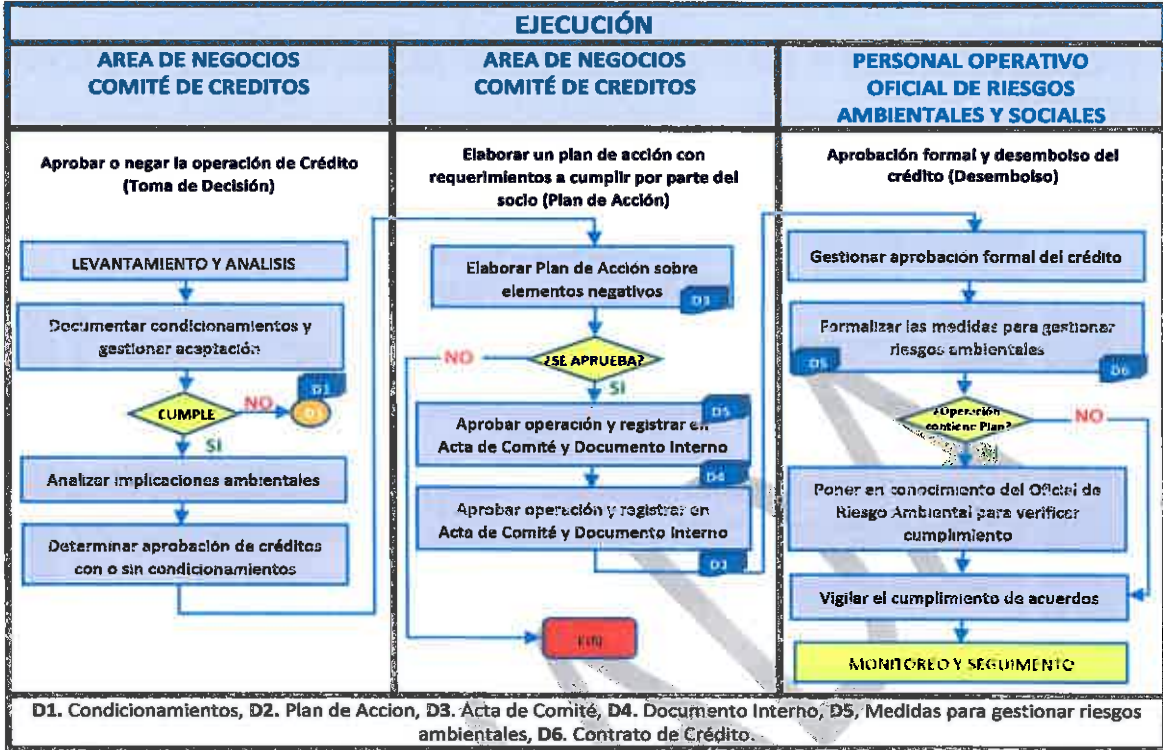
EJECUCIÓN

AREA DE NEGOCIOS
COMITÉ DE CREDITOS

Aprobar o negar la operación de Crédito (Toma de Decisión)

LEVANTAMIENTO Y ANALISIS

Documentar condicionamientos y gestionar aceptación

D1

CUMPLE

NO

D1

SI

Analizar implicaciones ambientales

Determinar aprobación de créditos con o sin condicionamientos

AREA DE NEGOCIOS
COMITÉ DE CREDITOS

Elaborar un plan de acción con requerimientos a cumplir por parte del socio (Plan de Acción)

Elaborar Plan de Acción sobre elementos negativos

D3

NO

¿SE APRUEBA?

SI

D5

Aprobar operación y registrar en Acta de Comité y Documento Interno

D4

Aprobar operación y registrar en Acta de Comité y Documento Interno

D3

FIN

PERSONAL OPERATIVO
OFICIAL DE RIESGOS AMBIENTALES Y SOCIALES

Aprobación formal y desembolso del crédito (Desembolso)

Gestionar aprobación formal del crédito

Formalizar las medidas para gestionar riesgos ambientales

D5

D6

¿Operación contiene Plan?

NO

Poner en conocimiento del Oficial de Riesgo Ambiental para verificar cumplimiento

Vigilar el cumplimiento de acuerdos

MONITOREO Y SEGUIMIENTO

D1. Condicionamientos, D2. Plan de Accion, D3. Acta de Comité, D4. Documento Interno, D5, Medidas para gestionar riesgos ambientales, D6. Contrato de Crédito.